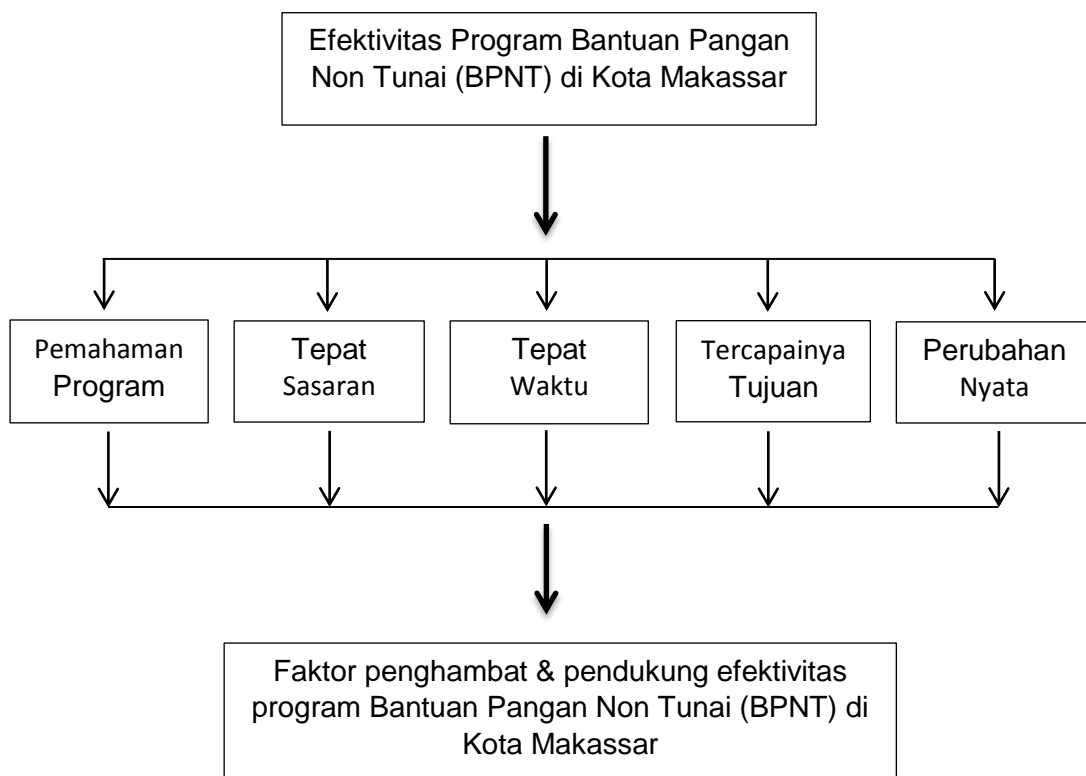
Efektivitas Program Bantuan Pangan Non Tunai (BPNT) di Kota Makassar

Pemahaman Program

Tepat Sasaran

Tepat Waktu

Tercapainya Tujuan

Perubahan Nyata

Faktor penghambat & pendukung efektivitas program Bantuan Pangan Non Tunai (BPNT) di Kota Makassar